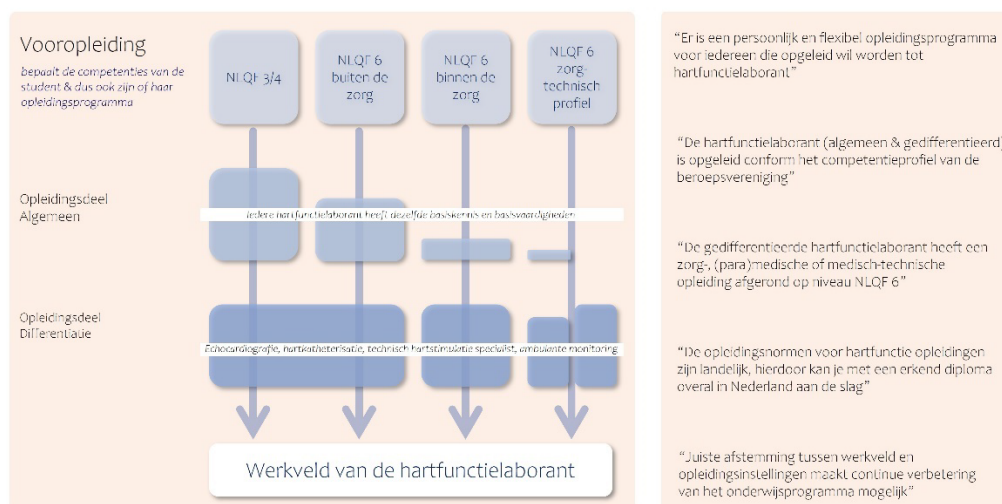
Vooropleiding

bepaalt de competenties van de student & dus ook zijn of haar opleidingsprogramma

NLQF 3/4

NLQF 6 buiten de zorg

NLQF 6 binnen de zorg

NLQF 6 zorg-technisch profiel

Opleidingsdeel Algemeen

Iedere hartfunctielaborant heeft dezelfde basiskennis en basisvaardigheden

Opleidingsdeel Differentiatie

Echocardiografie, hartkatheterisatie, technisch hartstimulatie specialist, ambulante monitoring

Werkveld van de hartfunctielaborant

"Er is een persoonlijk en flexibel opleidingsprogramma voor iedereen die opgeleid wil worden tot hartfunctielaborant"

"De hartfunctielaborant (algemeen & gedifferentieerd) is opgeleid conform het competentieprofiel van de beroepsvereniging"

"De gedifferentieerde hartfunctielaborant heeft een zorg-, (para)medische of medisch-technische opleiding afgerond op niveau NLQF 6"

"De opleidingsnormen voor hartfunctie opleidingen zijn landelijk, hierdoor kan je met een erkend diploma overal in Nederland aan de slag"

"Juiste afstemming tussen werkveld en opleidingsinstellingen maakt continue verbetering van het onderwijsprogramma mogelijk"